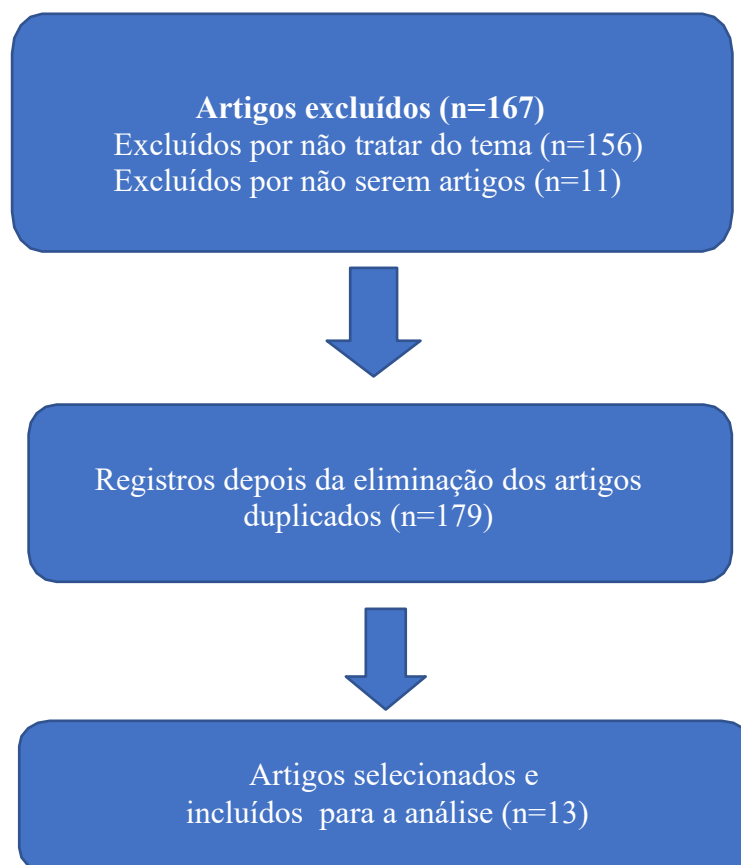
**Artigos excluídos (n=167)**
Excluídos por não tratar do tema (n=156)
Excluídos por não serem artigos (n=11)

Registros depois da eliminação dos artigos duplicados (n=179)

Artigos selecionados e incluídos para a análise (n=13)